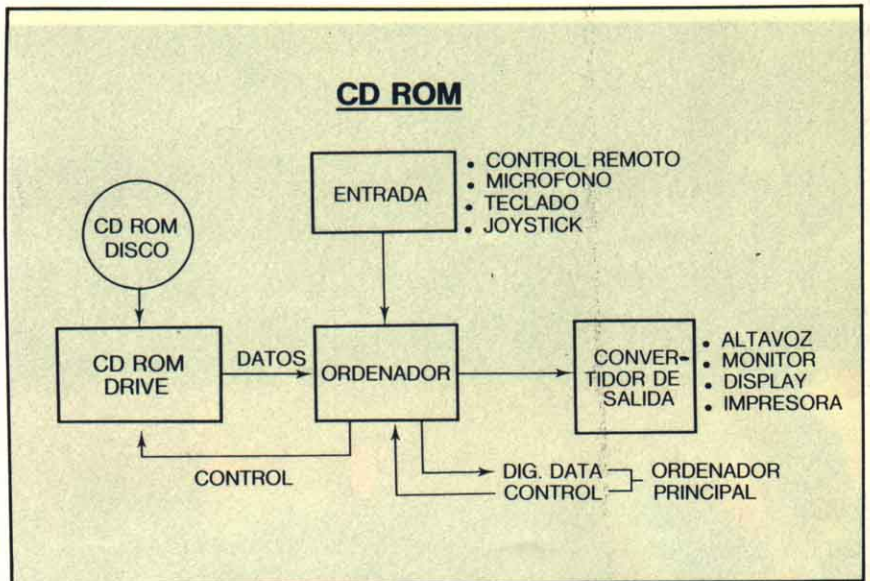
CD ROM

ENTRADA

• CONTROL REMOTO
• MICROFONO
• TECLADO
• JOYSTICK

CD ROM DISCO

CD ROM DRIVE

DATOS

ORDENADOR

CONVERTIDOR DE SALIDA

• ALTAVOZ
• MONITOR
• DISPLAY
• IMPRESORA

CONTROL

DIG. DATA
CONTROL

ORDENADOR PRINCIPAL